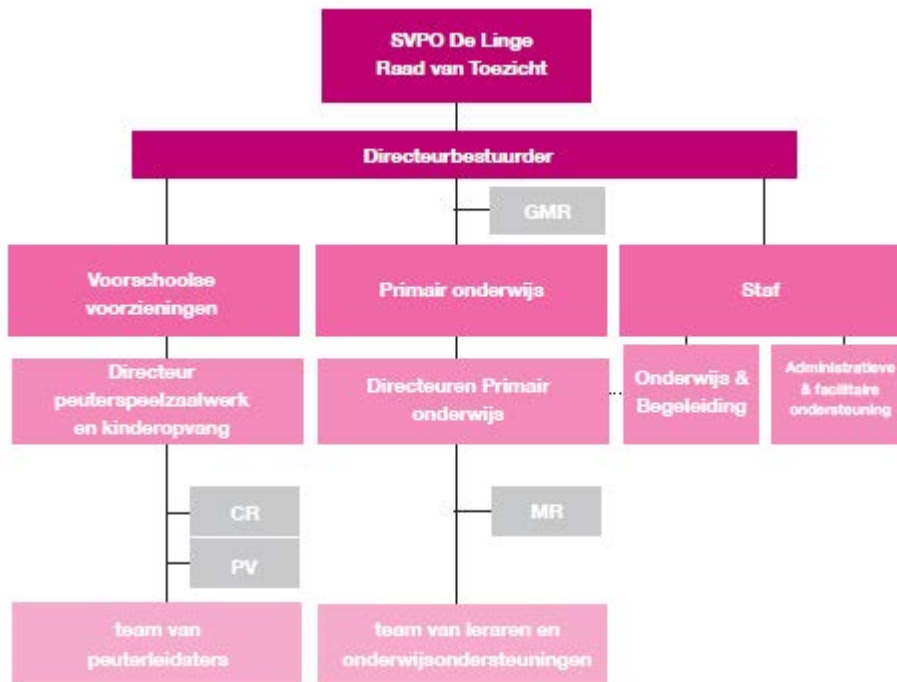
SVPO De Linge
Raad van Toezicht

Directeurbestuurder

GMR

Voorschoolse voorzieningen

Primair onderwijs

Staf

Directeur peuterspeelzaalwerk en kinderopvang

Directeuren Primair onderwijs

Onderwijs & Begeleiding

Administratieve & facilitaire ondersteuning

CR

PV

MR

team van peuterleidsters

team van leraren en onderwijsondersteuningen